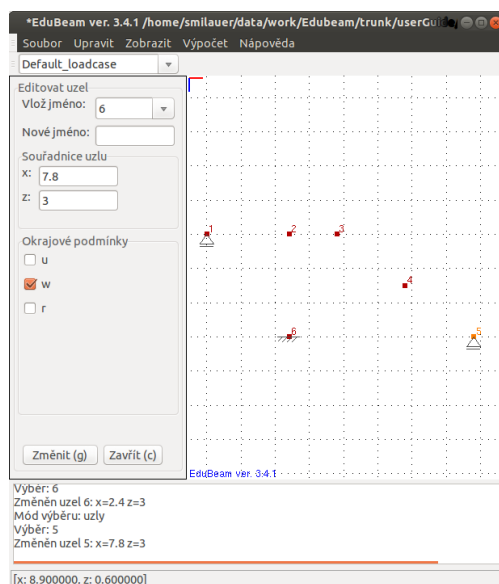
*EduBeam ver. 3.4.1 /home/smilauer/data/work/Edubeam/trunk/userGui

Soubor Upravit Zobrazit Výpočet Nápověda

Default_loadcase

Editovat uzel

Vlož jméno: 6

Nové jméno:

Souřadnice uzlu

x: 7.8

z: 3

Okrajové podmínky

u

w

r

Změnit (g) Zavřít (c)

1
2
3
4
5
6

EduBeam ver. 3.4.1

Výběr: 6
Změněn uzel 6: x=2.4 z=3
Mód výběru: uzly
Výběr: 5
Změněn uzel 5: x=7.8 z=3

[x: 8.900000, z: 0.600000]